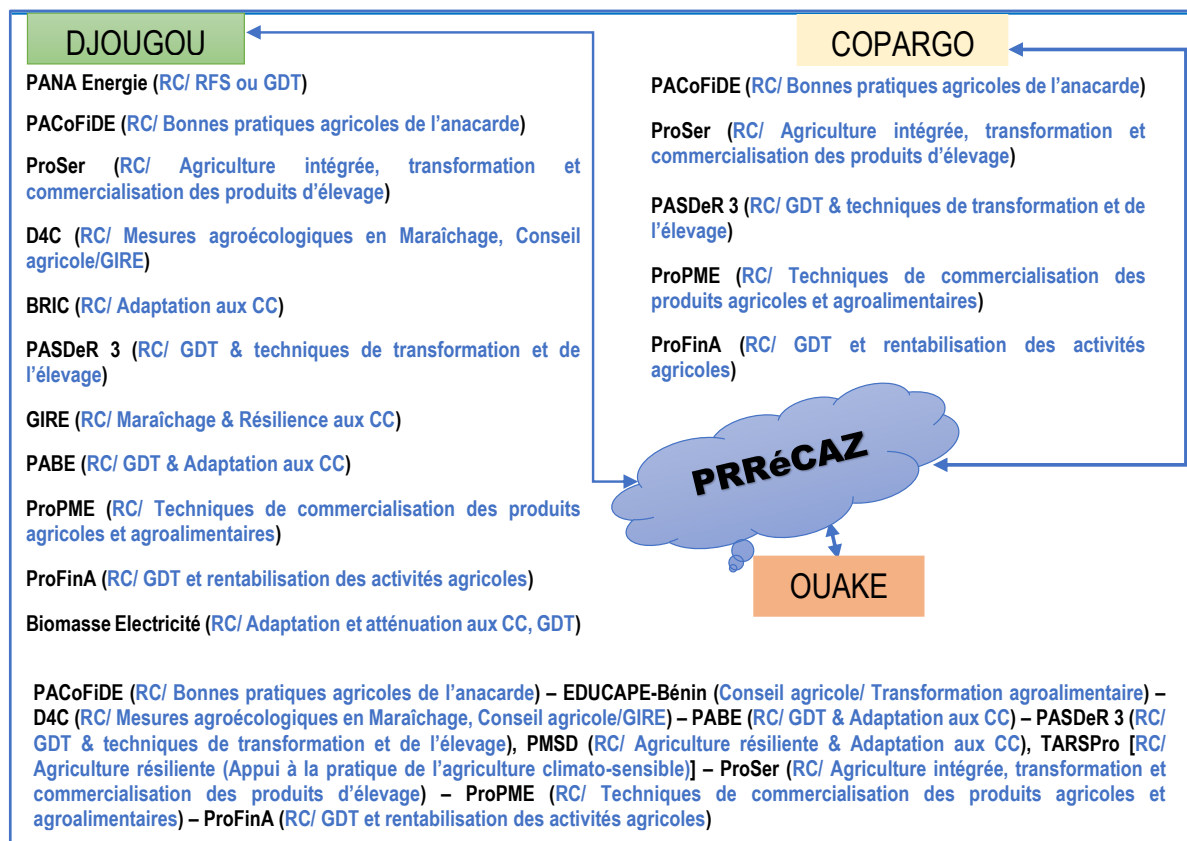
DJOUGOU

PANA Energie (RC/ RFS ou GDT)

PACoFiDE (RC/ Bonnes pratiques agricoles de l'anacarde)

ProSer (RC/ Agriculture intégrée, transformation et commercialisation des produits d'élevage)

D4C (RC/ Mesures agroécologiques en Maraîchage, Conseil agricole/GIRE)

BRIC (RC/ Adaptation aux CC)

PASDeR 3 (RC/ GDT & techniques de transformation et de l'élevage)

GIRE (RC/ Maraîchage & Résilience aux CC)

PABE (RC/ GDT & Adaptation aux CC)

ProPME (RC/ Techniques de commercialisation des produits agricoles et agroalimentaires)

ProFinA (RC/ GDT et rentabilisation des activités agricoles)

Biomasse Electricité (RC/ Adaptation et atténuation aux CC, GDT)

COPARGO

PACoFiDE (RC/ Bonnes pratiques agricoles de l'anacarde)

ProSer (RC/ Agriculture intégrée, transformation et commercialisation des produits d'élevage)

PASDeR 3 (RC/ GDT & techniques de transformation et de l'élevage)

ProPME (RC/ Techniques de commercialisation des produits agricoles et agroalimentaires)

ProFinA (RC/ GDT et rentabilisation des activités agricoles)

PRRéCAZ

OUAKE

PACoFiDE (RC/ Bonnes pratiques agricoles de l'anacarde) – EDUCAPE-Bénin (Conseil agricole/ Transformation agroalimentaire) – D4C (RC/ Mesures agroécologiques en Maraîchage, Conseil agricole/GIRE) – PABE (RC/ GDT & Adaptation aux CC) – PASDeR 3 (RC/ GDT & techniques de transformation et de l'élevage), PMSD (RC/ Agriculture résiliente & Adaptation aux CC), TARSPro [RC/ Agriculture résiliente (Appui à la pratique de l'agriculture climato-sensible)] – ProSer (RC/ Agriculture intégrée, transformation et commercialisation des produits d'élevage) – ProPME (RC/ Techniques de commercialisation des produits agricoles et agroalimentaires) – ProFinA (RC/ GDT et rentabilisation des activités agricoles)